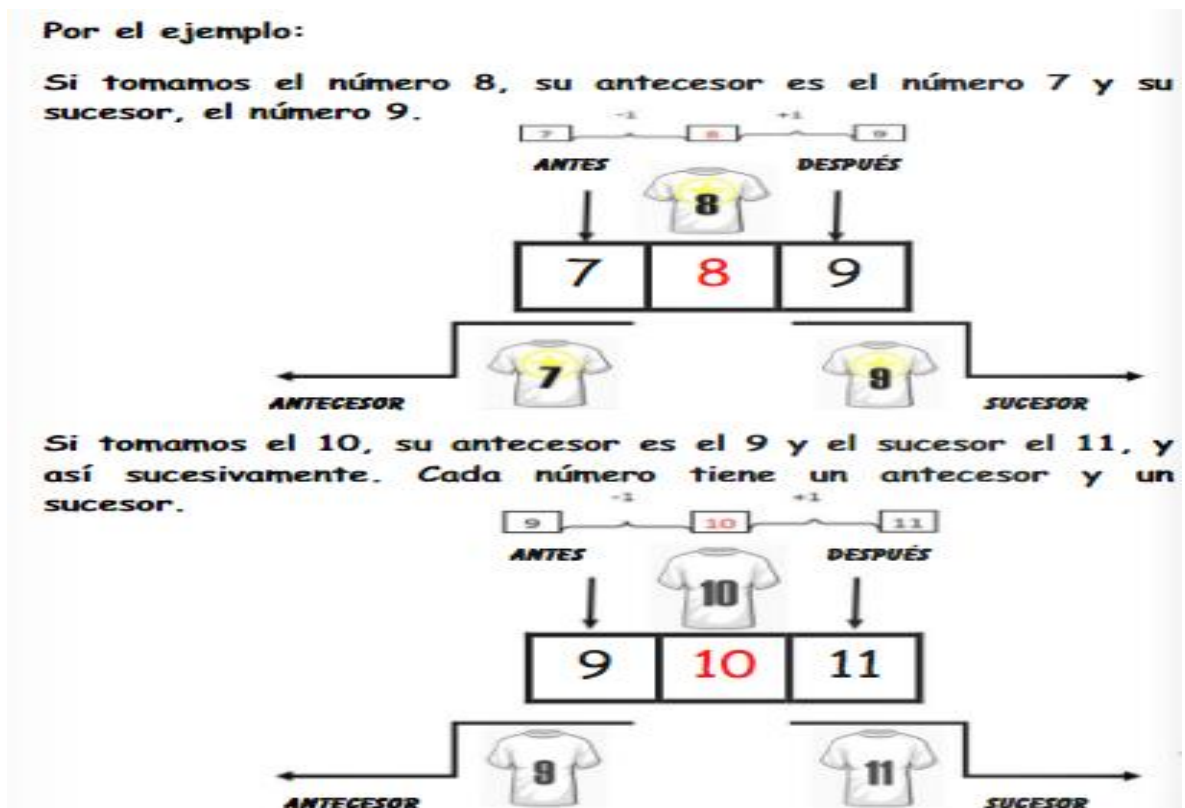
Por el ejemplo:

Si tomamos el número 8, su antecesor es el número 7 y su sucesor, el número 9.

7 -1 8 +1 9

ANTES DESPUÉS

8

| 7 | 8 | 9 |
|---|---|---|

7 9

ANTECESOR SUCESOR

Si tomamos el 10, su antecesor es el 9 y el sucesor el 11, y así sucesivamente. Cada número tiene un antecesor y un sucesor.

9 -1 10 +1 11

ANTES DESPUÉS

10

| 9 | 10 | 11 |
|---|---|---|

9 11

ANTECESOR SUCESOR